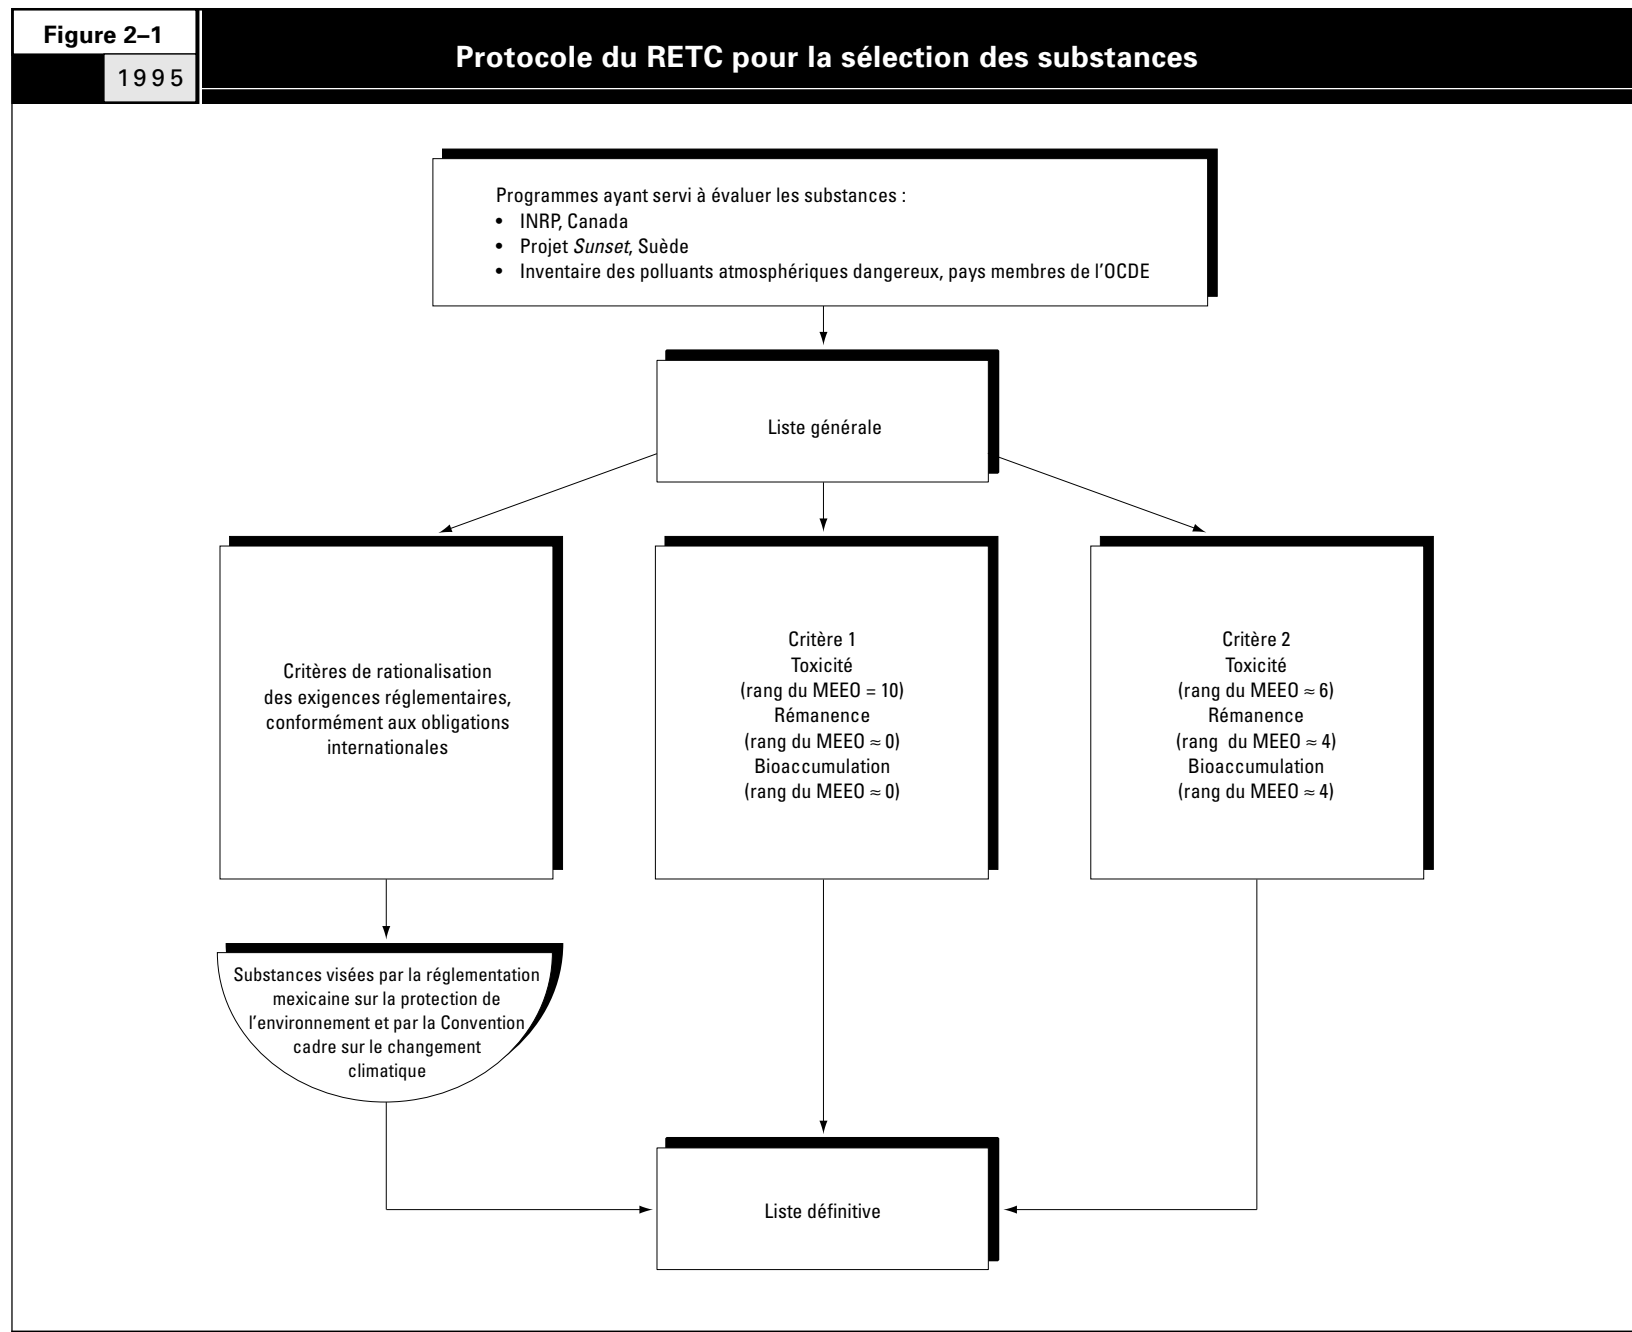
Figure 2–1
1995

Protocole du RETC pour la sélection des substances

Programmes ayant servi à évaluer les substances :
• INRP, Canada
• Projet *Sunset*, Suède
• Inventaire des polluants atmosphériques dangereux, pays membres de l'OCDE

Liste générale

Critères de rationalisation des exigences réglementaires, conformément aux obligations internationales

Critère 1
Toxicité
(rang du MEEO = 10)
Rémanence
(rang du MEEO $\approx$ 0)
Bioaccumulation
(rang du MEEO $\approx$ 0)

Critère 2
Toxicité
(rang du MEEO $\approx$ 6)
Rémanence
(rang du MEEO $\approx$ 4)
Bioaccumulation
(rang du MEEO $\approx$ 4)

Substances visées par la réglementation mexicaine sur la protection de l'environnement et par la Convention cadre sur le changement climatique

Liste définitive